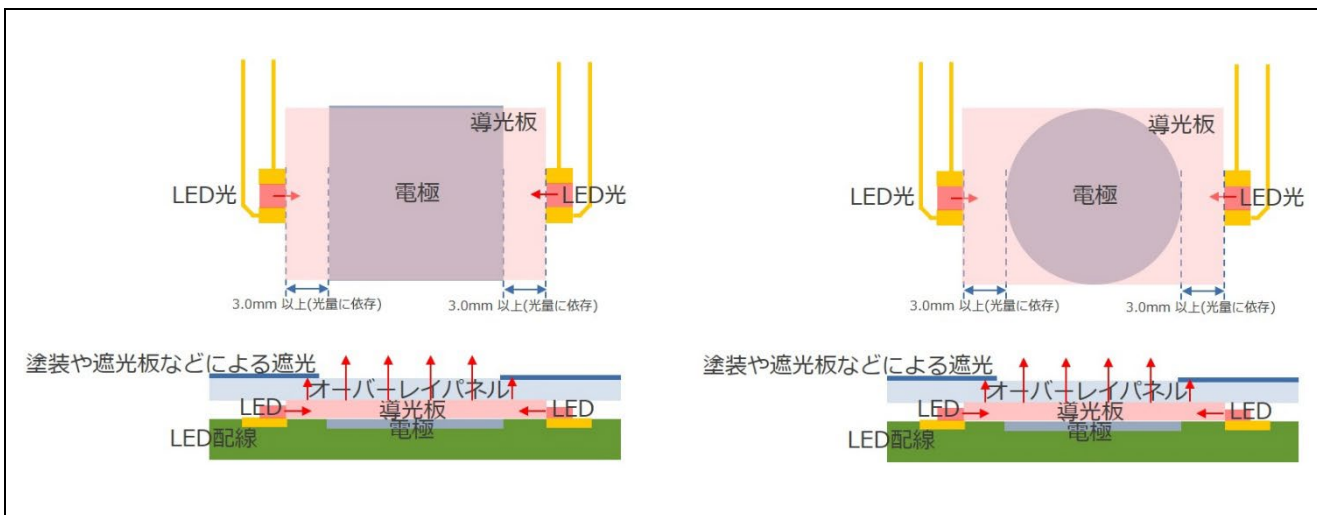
導光板
LED光
電極
LED光
3.0mm 以上(光量に依存)
3.0mm 以上(光量に依存)
塗装や遮光板などによる遮光
オーバーレイパネル
LED
導光板
LED
電極
LED配線

導光板
LED光
電極
LED光
3.0mm 以上(光量に依存)
3.0mm 以上(光量に依存)
塗装や遮光板などによる遮光
オーバーレイパネル
LED
導光板
LED
電極
LED配線